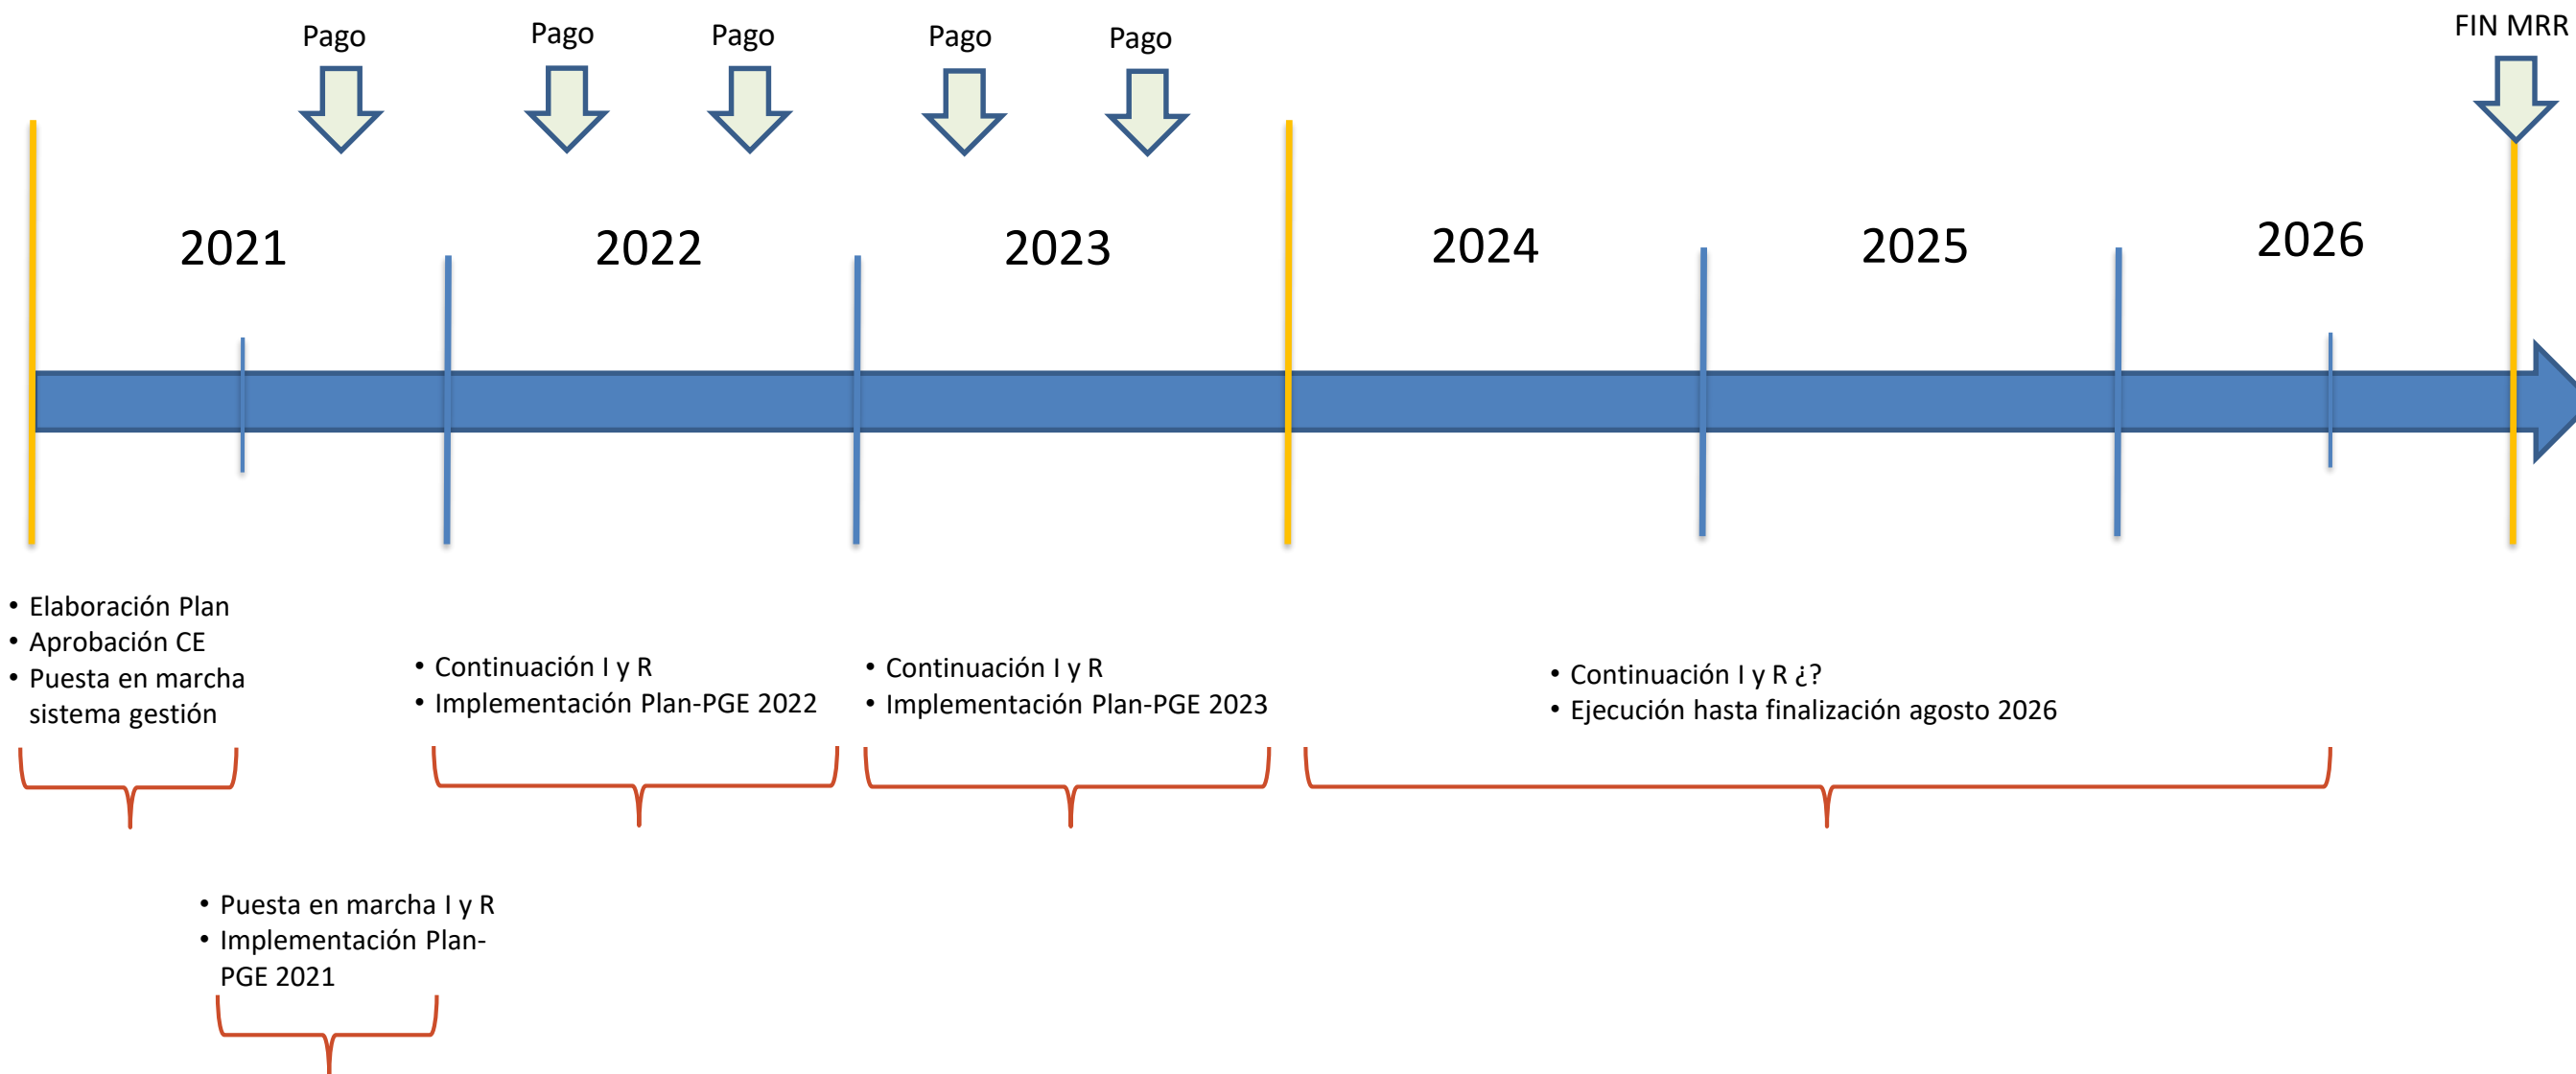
Pago Pago Pago Pago Pago FIN MRR

2021 2022 2023 2024 2025 2026

• Elaboración Plan
• Aprobación CE
• Puesta en marcha sistema gestión

• Continuación I y R
• Implementación Plan-PGE 2022

• Continuación I y R
• Implementación Plan-PGE 2023

• Continuación I y R ¿?
• Ejecución hasta finalización agosto 2026

• Puesta en marcha I y R
• Implementación Plan-PGE 2021